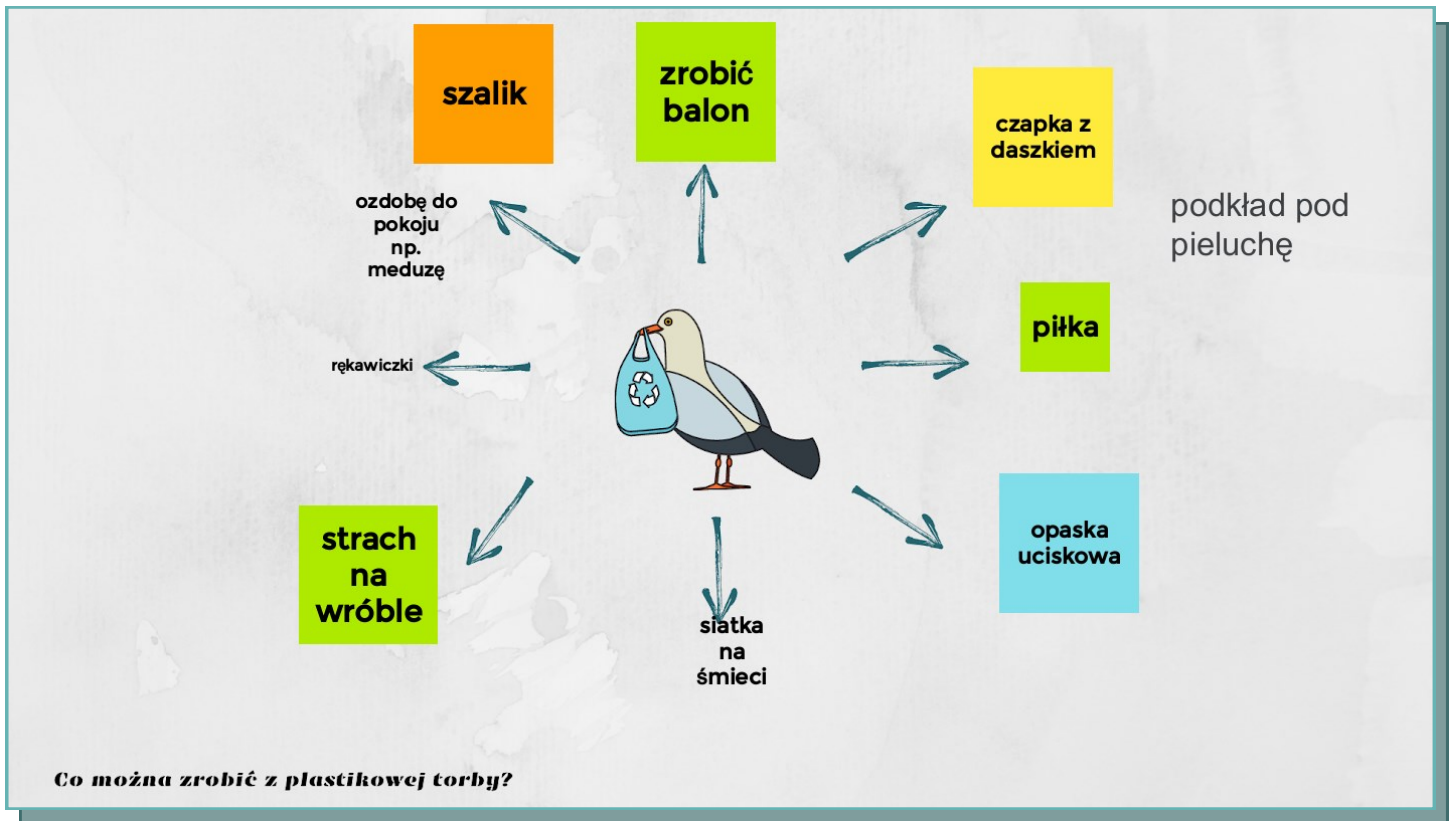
szalik

zrobić balon

czapka z daszkiem

podkład pod pieluchę

ozdobę do pokoju np. meduzę

piłka

rękawiczki

strach na wróble

opaska uciskowa

siatka na śmieci

Co można zrobić z plastikowej torby?